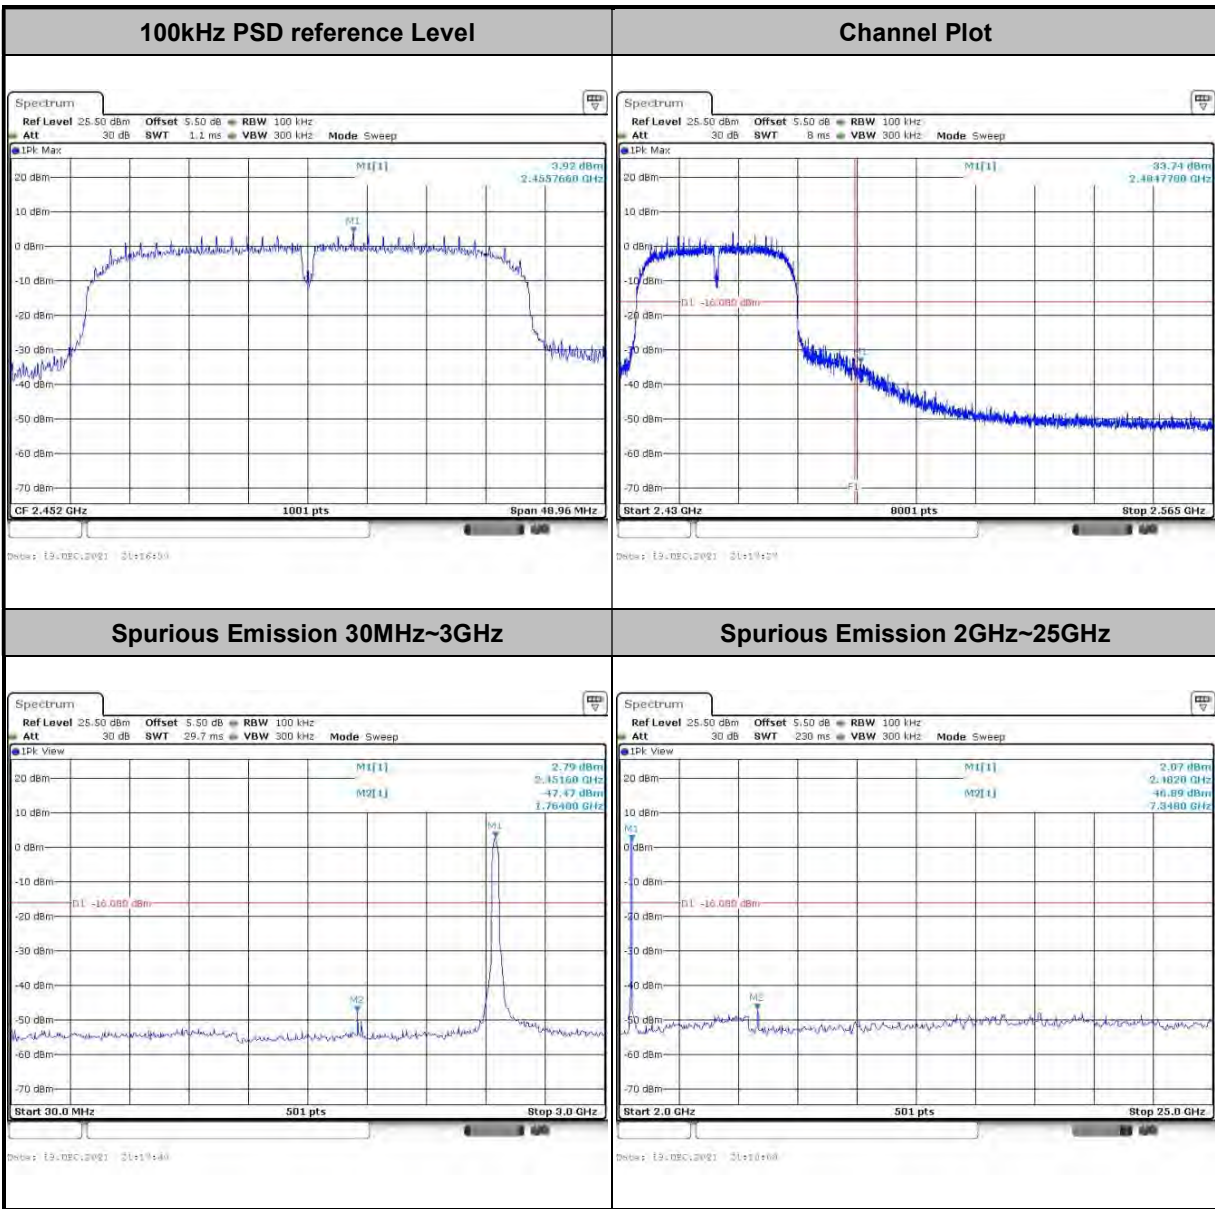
| 100kHz PSD reference Level | Channel Plot |
|---|---|
| Spectrum<br>Ref Level 25.50 dBm Offset 5.50 dB RBW 100 kHz<br>Att 30 dB SWT 1.1 ms VBW 300 kHz Mode Sweep<br>1Pk Max<br>M1[1] 3.92 dBm 2.4557660 GHz<br>20 dBm<br>10 dBm<br>M1<br>0 dBm<br>-10 dBm<br>-20 dBm<br>-30 dBm<br>-40 dBm<br>-50 dBm<br>-60 dBm<br>-70 dBm<br>CF 2.452 GHz 1001 pts Span 48.96 MHz<br>Date: 19.DEC.2021 21:16:50 | Spectrum<br>Ref Level 25.50 dBm Offset 5.50 dB RBW 100 kHz<br>Att 30 dB SWT 8 ms VBW 300 kHz Mode Sweep<br>1Pk Max<br>M1[1] 33.74 dBm 2.4847700 GHz<br>20 dBm<br>10 dBm<br>0 dBm<br>-10 dBm<br>D1 -16.080 dBm<br>-20 dBm<br>-30 dBm<br>-40 dBm<br>-50 dBm<br>-60 dBm<br>-70 dBm<br>F1<br>Start 2.43 GHz 8001 pts Stop 2.565 GHz<br>Date: 19.DEC.2021 21:19:29 |
| **Spurious Emission 30MHz~3GHz** | **Spurious Emission 2GHz~25GHz** |
| Spectrum<br>Ref Level 25.50 dBm Offset 5.50 dB RBW 100 kHz<br>Att 30 dB SWT 29.7 ms VBW 300 kHz Mode Sweep<br>1Pk View<br>M1[1] 2.79 dBm 2.45160 GHz<br>M2[1] -47.47 dBm 1.76480 GHz<br>20 dBm<br>10 dBm<br>M1<br>0 dBm<br>-10 dBm<br>D1 -16.080 dBm<br>-20 dBm<br>-30 dBm<br>-40 dBm<br>M2<br>-50 dBm<br>-60 dBm<br>-70 dBm<br>Start 30.0 MHz 501 pts Stop 3.0 GHz<br>Date: 19.DEC.2021 21:19:40 | Spectrum<br>Ref Level 25.50 dBm Offset 5.50 dB RBW 100 kHz<br>Att 30 dB SWT 230 ms VBW 300 kHz Mode Sweep<br>1Pk View<br>M1[1] 2.07 dBm 2.4620 GHz<br>M2[1] 46.89 dBm 7.3480 GHz<br>20 dBm<br>10 dBm<br>M1<br>0 dBm<br>-10 dBm<br>D1 -16.080 dBm<br>-20 dBm<br>-30 dBm<br>-40 dBm<br>M2<br>-50 dBm<br>-60 dBm<br>-70 dBm<br>Start 2.0 GHz 501 pts Stop 25.0 GHz<br>Date: 19.DEC.2021 21:18:08 |